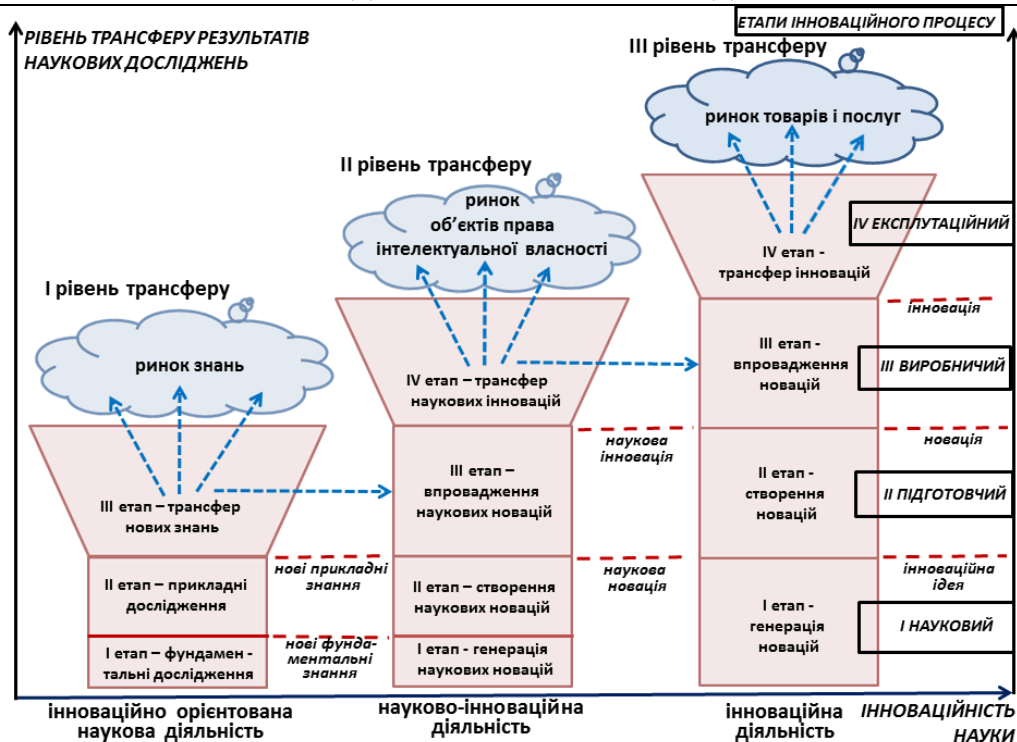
РІВЕНЬ ТРАНСФЕРУ РЕЗУЛЬТАТІВ НАУКОВИХ ДОСЛІДЖЕНЬ

ЕТАПИ ІННОВАЦІЙНОГО ПРОЦЕСУ

III рівень трансферу

ринок товарів і послуг

II рівень трансферу

ринок об'єктів права інтелектуальної власності

I рівень трансферу

ринок знань

IV ЕКСПЛУАТАЦІЙНИЙ

IV етап - трансфер інновацій

інновація

III етап - впровадження новацій

III ВИРОБНИЧИЙ

IV етап – трансфер наукових інновацій

наукова інновація

новація

III етап – впровадження наукових новацій

II етап - створення новацій

II ПІДГОТОВЧИЙ

III етап – трансфер нових знань

II етап – прикладні дослідження

нові прикладні знання

II етап – створення наукових новацій

наукова новація

інноваційна ідея

I етап - генерація новацій

I НАУКОВИЙ

I етап – фундаментальні дослідження

нові фундаментальні знання

I етап - генерація наукових новацій

інноваційно орієнтована наукова діяльність

науково-інноваційна діяльність

інноваційна діяльність

ІННОВАЦІЙНІСТЬ НАУКИ